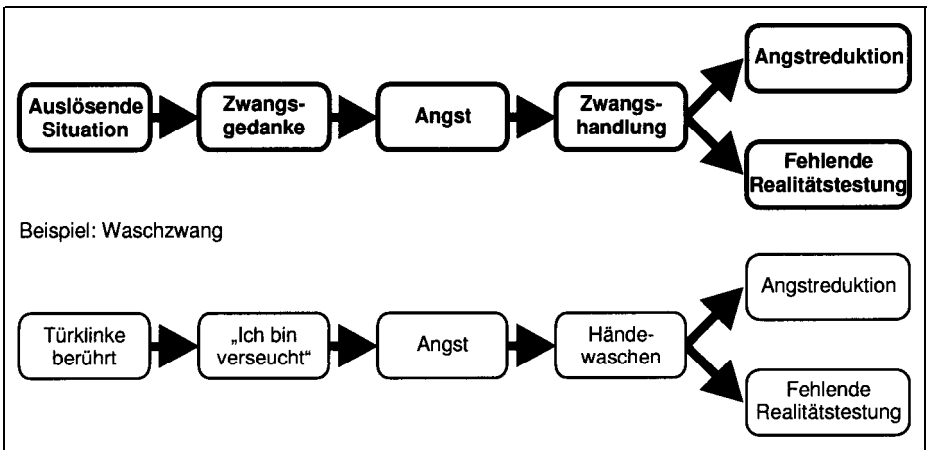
Auslösende Situation

Zwangsgedanke

Angst

Zwangshandlung

Angstreduktion

Fehlende Realitätstestung

Beispiel: Waschzwang

Türklinke berührt

„Ich bin verseucht"

Angst

Händewaschen

Angstreduktion

Fehlende Realitätstestung